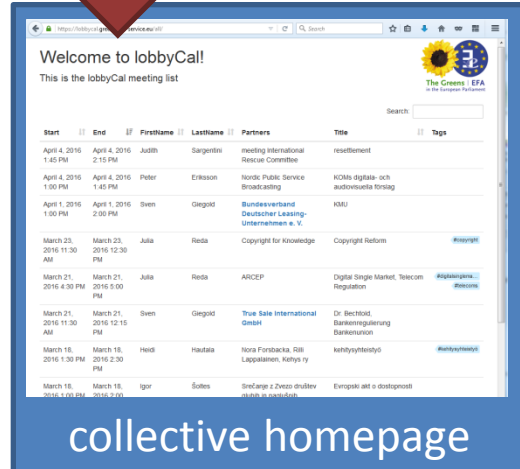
https://lobbycal.greens-efa-service.eu/all/

Search

Welcome to lobbyCal!

This is the lobbyCal meeting list

The Greens | EFA in the European Parliament

Search:

| Start | End | FirstName | LastName | Partners | Title | Tags |
|---|---|---|---|---|---|---|
| April 4, 2016 1:45 PM | April 4, 2016 2:15 PM | Judith | Sargentini | meeting International Rescue Committee | resettlement | |
| April 4, 2016 1:00 PM | April 4, 2016 1:45 PM | Peter | Eriksson | Nordic Public Service Broadcasting | KOMs digitala- och audiovisuella förslag | |
| April 1, 2016 1:00 PM | April 1, 2016 2:00 PM | Sven | Giegold | Bundesverband Deutscher Leasing-Unternehmen e. V. | KMU | |
| March 23, 2016 11:30 AM | March 23, 2016 12:30 PM | Julia | Reda | Copyright for Knowledge | Copyright Reform | #copyright |
| March 21, 2016 4:30 PM | March 21, 2016 5:00 PM | Julia | Reda | ARCEP | Digital Single Market, Telecom Regulation | #digitalsinglema... #telecoms |
| March 21, 2016 11:30 AM | March 21, 2016 12:15 PM | Sven | Giegold | True Sale International GmbH | Dr. Bechtold, Bankenregulierung Bankenunion | |
| March 18, 2016 1:30 PM | March 18, 2016 2:30 PM | Heidi | Hautala | Nora Forsbacka, Riili Lappalainen, Kehys ry | kehitysyhteistyö | #kehitysyhteistyö |
| March 18, 2016 1:00 PM | March 18, 2016 2:00 | Igor | Šoltes | Srečanje z Zvezo društev gluhih in naglušnih | Evropski akt o dostopnosti | |

collective homepage